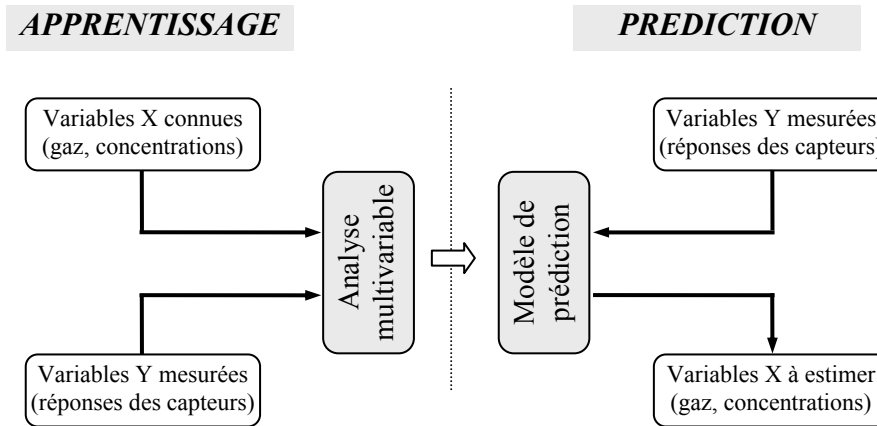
APPRENTISSAGE

PREDICTION

Variables X connues (gaz, concentrations)

Variables Y mesurées (réponses des capteurs)

Analyse multivariable

Modèle de prédiction

Variables Y mesurées (réponses des capteurs)

Variables X à estimer (gaz, concentrations)